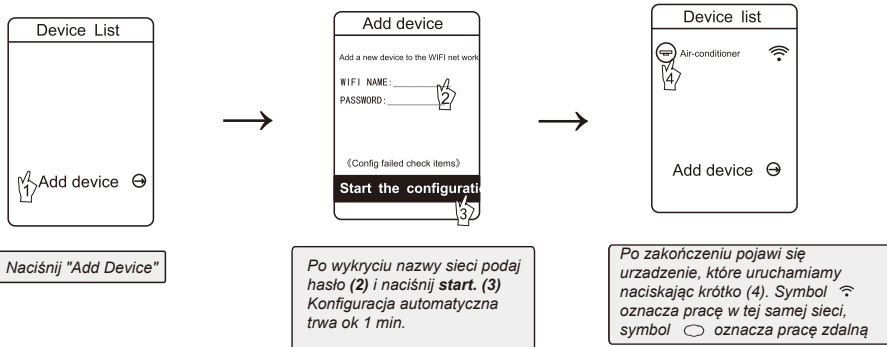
Device List

1 Add device ⊖

Naciśnij "Add Device"

Add device

Add a new device to the WIFI net work

WIFI NAME:

PASSWORD:

2

《Config failed check items》

Start the configurati

3

Po wykryciu nazwy sieci podaj hasło **(2)** i naciśnij **start. (3)** Konfiguracja automatyczna trwa ok 1 min.

Device list

Air-conditioner

4

Add device ⊖

Po zakończeniu pojawi się urzadzenie, które uruchamiamy naciskając krótko (4). Symbol oznacza pracę w tej samej sieci, symbol oznacza pracę zdalną